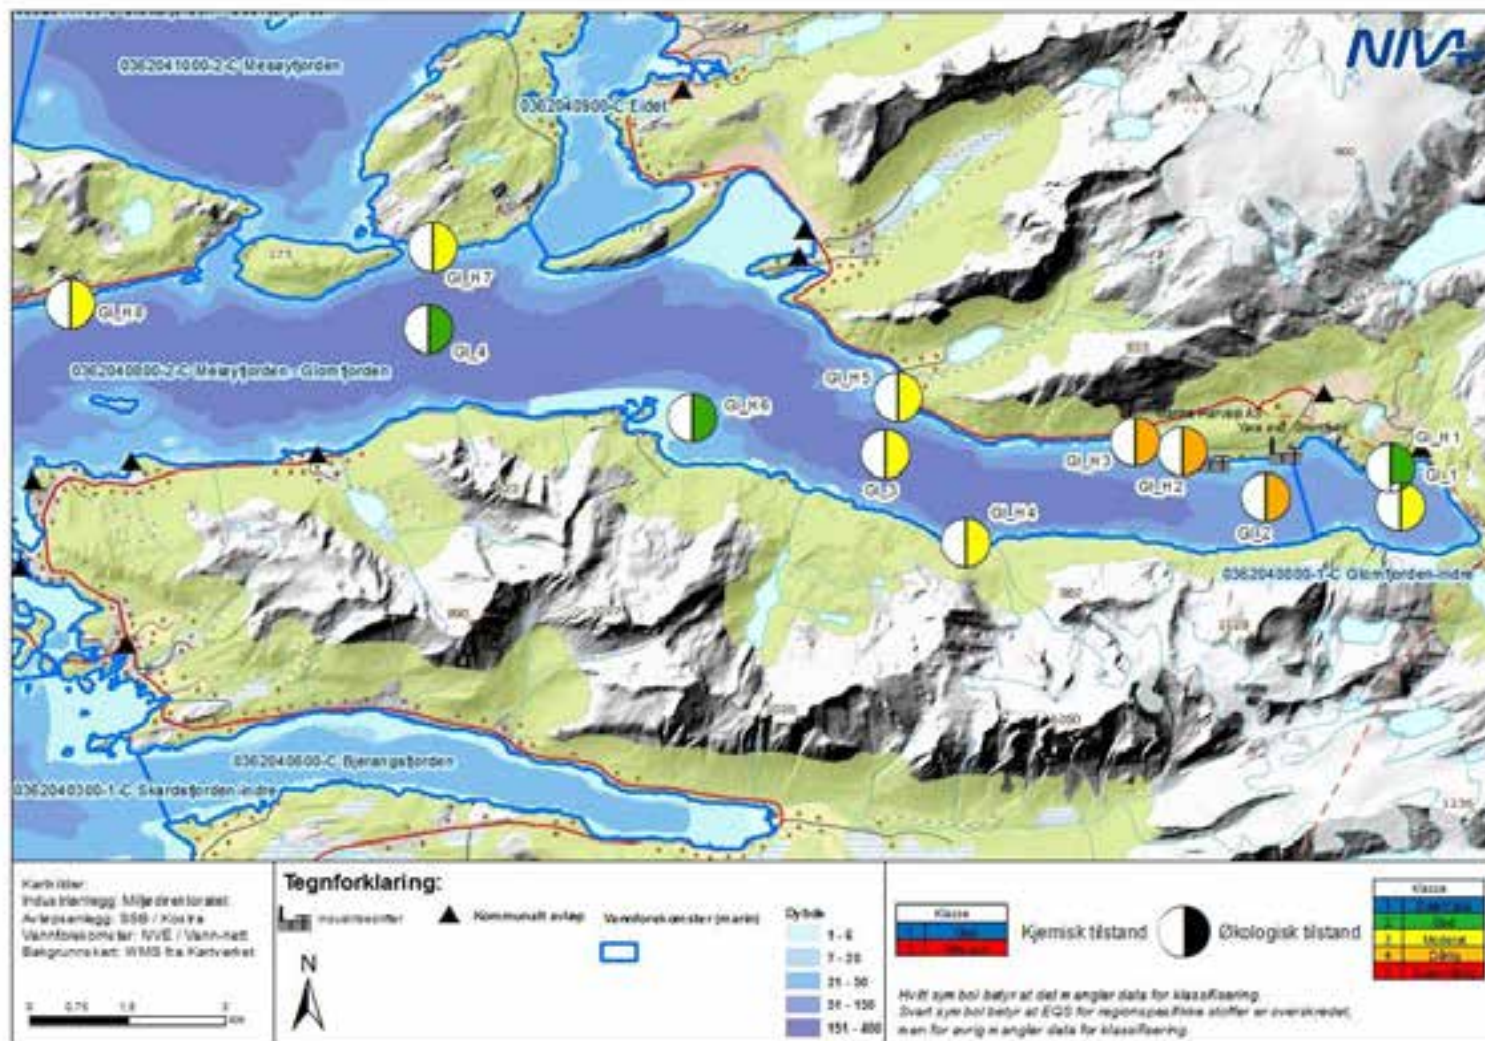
NIVA

0362041000-2-C Meløyfjorden

0362040900-C Eidet

Gl_H7

Gl_H8

Gl_4

0362040800-2-C Meløyfjorden - Glomfjorden

Gl_H5

Gl_H6

Gl_3

Gl_H3

Gl_H2

Gl_H1

Gl_1

Gl_H4

Gl_2

0362040800-1-C Glomfjorden-indre

0362040600-C Bjærangsfjorden

0362040300-1-C Skardsfjorden-indre

Kartkilder:
Industrianlegg: Miljødirektoratet
Avløpsanlegg: SSB / Kostra
Vannforekomster: NVE / Vann-nett
Bakgrunnskart: WMS fra Kartverket

N

0 0.75 1.5 3 km

Tegnforklaring:

Industribedrifter

Kommunalt avløp

Vannforekomster (marin)

Dybde
1 - 6
7 - 20
21 - 50
51 - 150
151 - 450

Klasse
God
Ikke god

Kjemisk tilstand

Økologisk tilstand

Klasse
1 Svært god
2 God
3 Moderat
4 Dårlig
5 Svært dårlig

Hvitt symbol betyr at det mangler data for klassifisering.
Svart symbol betyr at EQS for regionspesifikke stoffer er overskredet, men for øvrig mangler data for klassifisering.